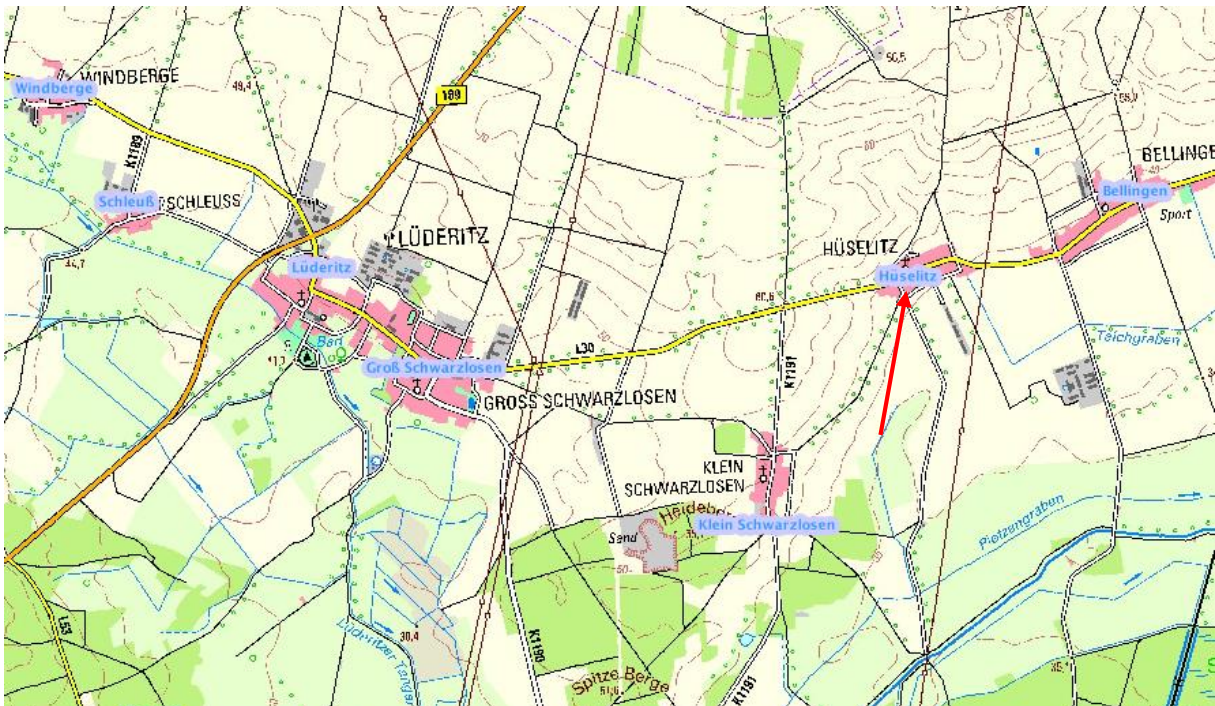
WINDBERGE
Windberge
189
49,4
K1189
Schleuß
SCHLEUSS
LÜDERITZ
Lüderitz
34,7
Bad
41,2
Groß Schwarzlosen
L30
GROSS SCHWARZLOSEN
60,5
55,9
BELLINGE
Bellingen
Sport
HÜSELITZ
Hüselitz
60,6
K1191
Teichgraben
KLEIN SCHWARZLOSEN
Klein Schwarzlosen
Heideberg
Sand
Pietzengraben
L53
30,4
Lüderitzer Tanger
K1190
K1191
Spitze Berge